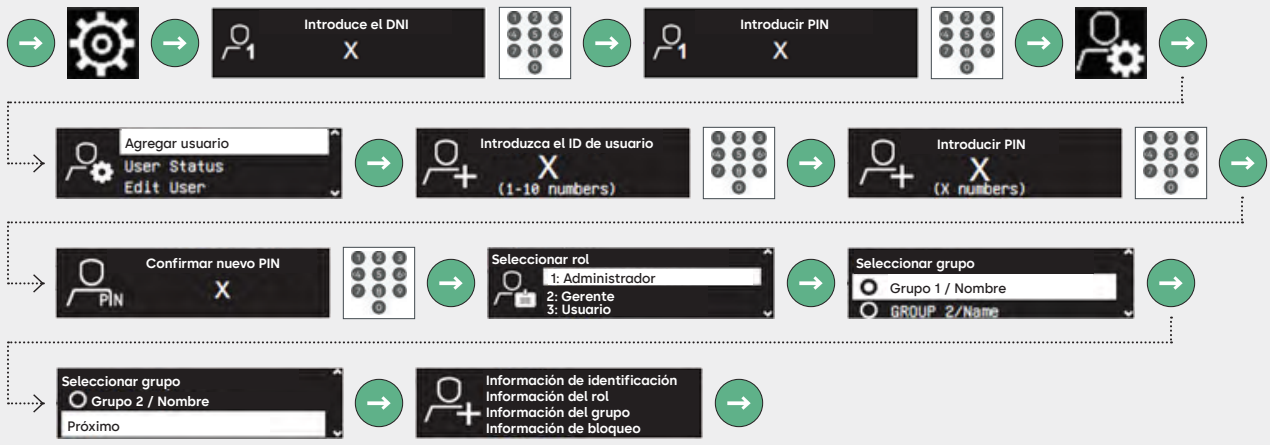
Introduce el DNI
X

1 2 3
4 5 6
7 8 9
0

Introducir PIN
X

1 2 3
4 5 6
7 8 9
0

Agregar usuario
User Status
Edit User

Introduzca el ID de usuario
X
(1-10 numbers)

1 2 3
4 5 6
7 8 9
0

Introducir PIN
X
(X numbers)

1 2 3
4 5 6
7 8 9
0

PIN
Confirmar nuevo PIN
X

1 2 3
4 5 6
7 8 9
0

Seleccionar rol
1: Administrador
2: Gerente
3: Usuario

Seleccionar grupo
Grupo 1 / Nombre
GROUP 2/Name

Seleccionar grupo
Grupo 2 / Nombre
Próximo

Información de identificación
Información del rol
Información del grupo
Información de bloqueo